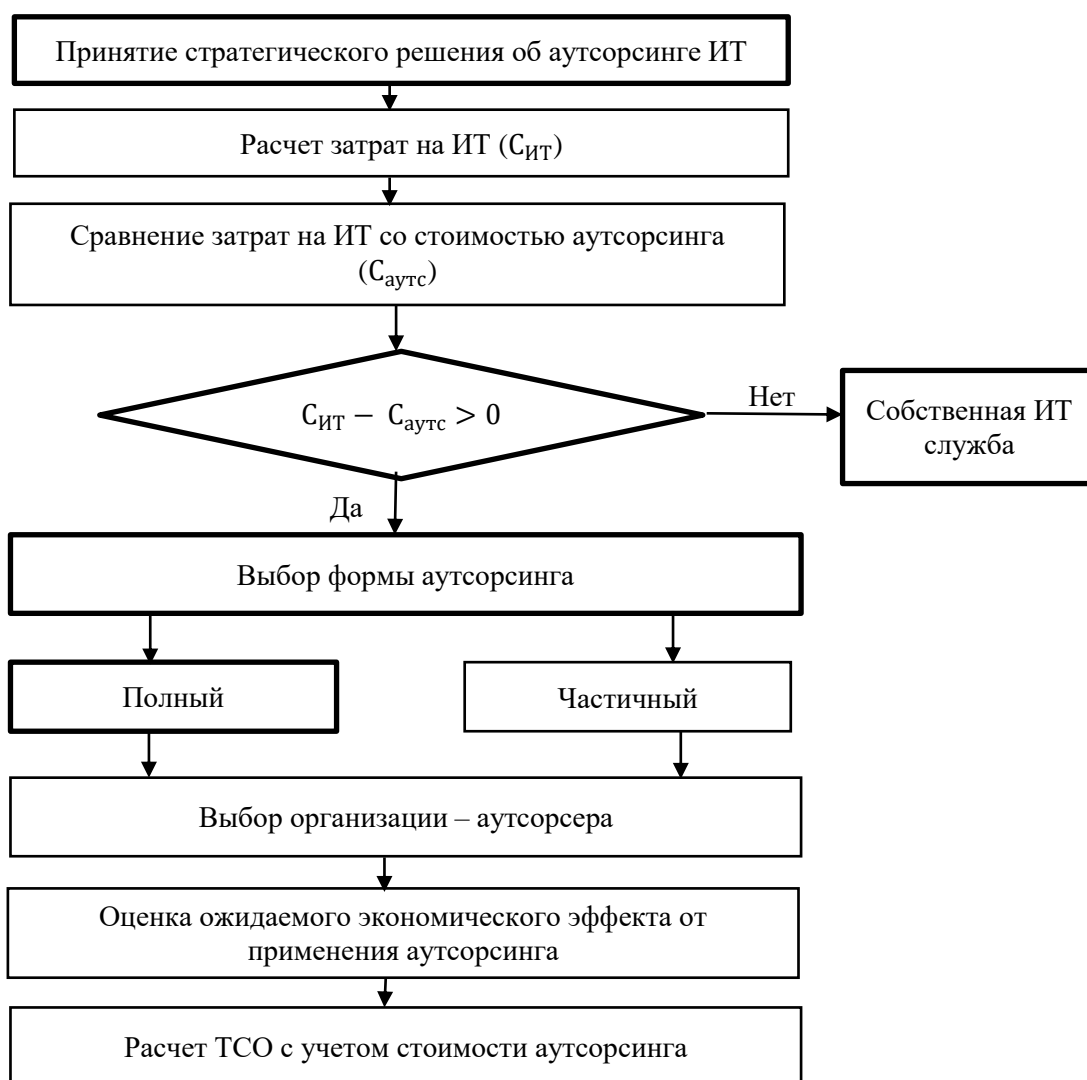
Принятие стратегического решения об аутсорсинге ИТ

Расчет затрат на ИТ ($C_{ИТ}$)

Сравнение затрат на ИТ со стоимостью аутсорсинга ($C_{аутс}$)

$C_{ИТ} - C_{аутс} > 0$

Нет

Собственная ИТ служба

Да

Выбор формы аутсорсинга

Полный

Частичный

Выбор организации – аутсорсера

Оценка ожидаемого экономического эффекта от применения аутсорсинга

Расчет TCO с учетом стоимости аутсорсинга